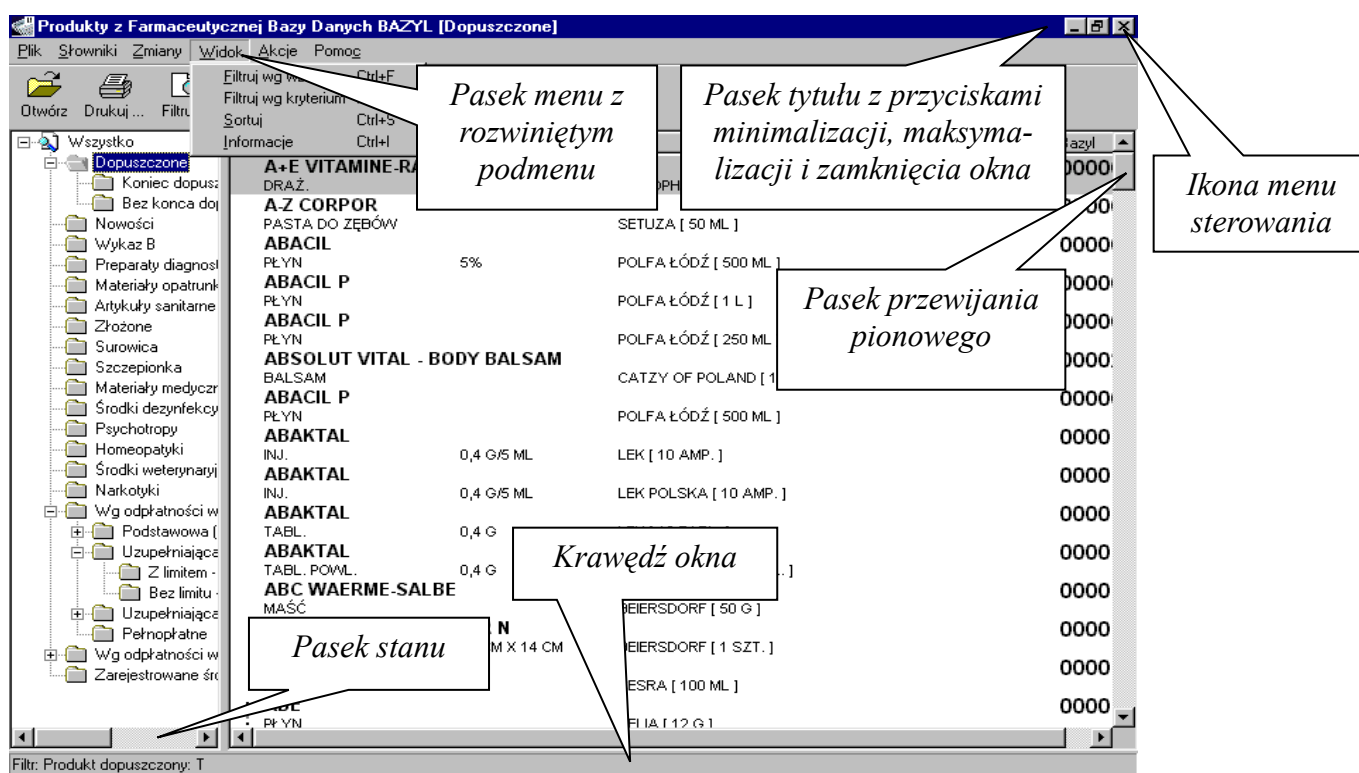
Produkty z Farmaceutycznej Bazy Danych BAZYL [Dopuszczone]

Plik Słowniki Zmiany Widok Akcje Pomoc

Filtruj wg wa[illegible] Ctrl+F
Filtruj wg kryterium
Sortuj Ctrl+S
Informacje Ctrl+I

Otwórz Drukuj ... Filtr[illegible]

Pasek menu z rozwiniętym podmenu

Pasek tytułu z przyciskami minimalizacji, maksymalizacji i zamknięcia okna

Ikona menu sterowania

Pasek przewijania pionowego

Krawędź okna

Pasek stanu

Wszystko
Dopuszczone
Koniec dopusz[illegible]
Bez konca do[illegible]
Nowości
Wykaz B
Preparaty diagnost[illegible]
Materiały opatrunk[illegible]
Artykuły sanitarne
Złożone
Surowica
Szczepionka
Materiały medyczn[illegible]
Środki dezynfekcy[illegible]
Psychotropy
Homeopatyki
Środki weterynaryj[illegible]
Narkotyki
Wg odpłatności w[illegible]
Podstawowa [
Uzupełniająca
Z limitem -
Bez limitu
Uzupełniająca
Pełnopłatne
Wg odpłatności w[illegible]
Zarejestrowane śr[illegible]

azyl

A+E VITAMINE-RA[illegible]
DRAŻ. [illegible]OPH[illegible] 0000
A-Z CORPOR
PASTA DO ZĘBÓW SETUZA [ 50 ML ] 0000
ABACIL
PŁYN 5% POLFA ŁÓDŹ [ 500 ML ] 0000
ABACIL P
PŁYN POLFA ŁÓDŹ [ 1 L ] 0000
ABACIL P
PŁYN POLFA ŁÓDŹ [ 250 ML 0000
ABSOLUT VITAL - BODY BALSAM
BALSAM CATZY OF POLAND [ 1 0000
ABACIL P
PŁYN POLFA ŁÓDŹ [ 500 ML ] 0000
ABAKTAL
INJ. 0,4 G/5 ML LEK [ 10 AMP. ] 0000
ABAKTAL
INJ. 0,4 G/5 ML LEK POLSKA [ 10 AMP. ] 0000
ABAKTAL
TABL. 0,4 G 0000
ABAKTAL
TABL. POWL. 0,4 G . ] 0000
ABC WAERME-SALBE
MAŚĆ BEIERSDORF [ 50 G ] 0000
N
M X 14 CM BEIERSDORF [ 1 SZT. ] 0000
ESRA [ 100 ML ] 0000
PŁYN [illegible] 0000

Filtr: Produkt dopuszczony: T